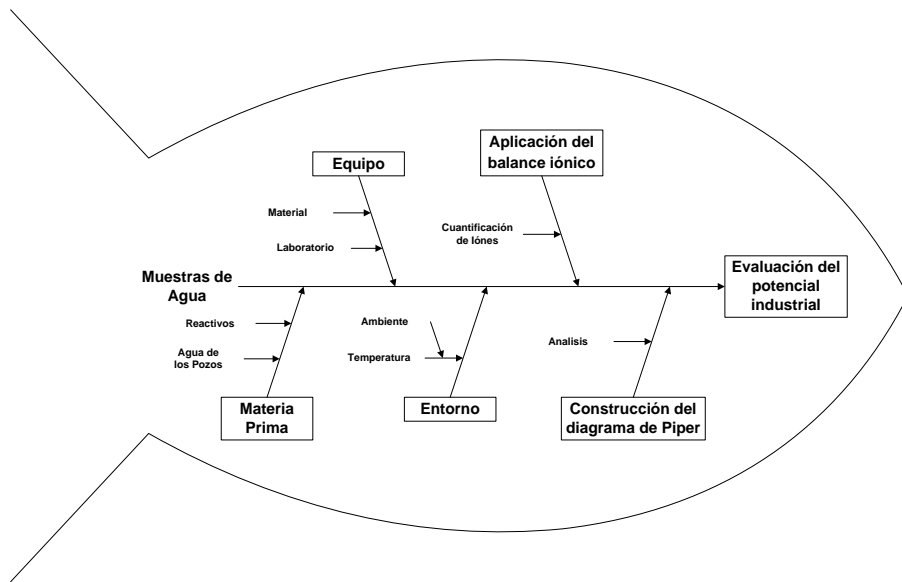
Equipo

Aplicación del balance iónico

Material

Laboratorio

Cuantificación de Iónes

Muestras de Agua

Evaluación del potencial industrial

Reactivos

Agua de los Pozos

Ambiente

Temperatura

Analisis

Materia Prima

Entorno

Construcción del diagrama de Piper